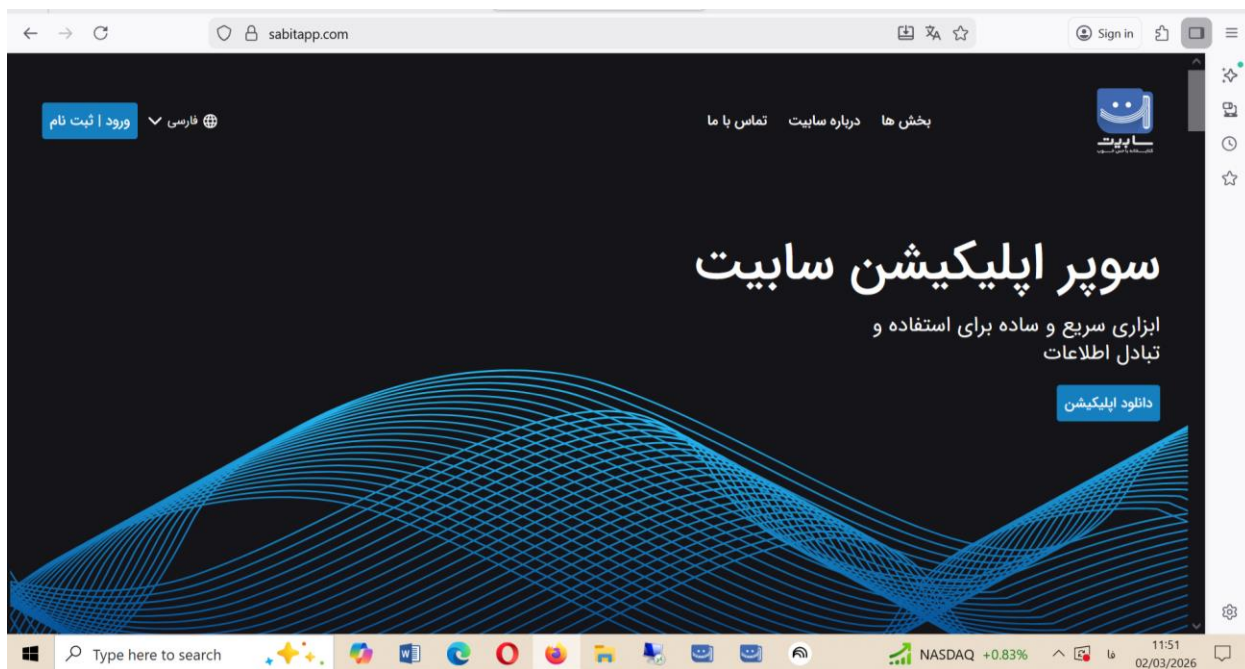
sabitapp.com

Sign in

ورود | ثبت نام
فارسی

بخش ها
درباره سابیت
تماس با ما

سابیت
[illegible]

سوپر اپلیکیشن سابیت

ابزاری سریع و ساده برای استفاده و تبادل اطلاعات

دانلود اپلیکیشن

Type here to search

NASDAQ +0.83%

فا

11:51
02/03/2026